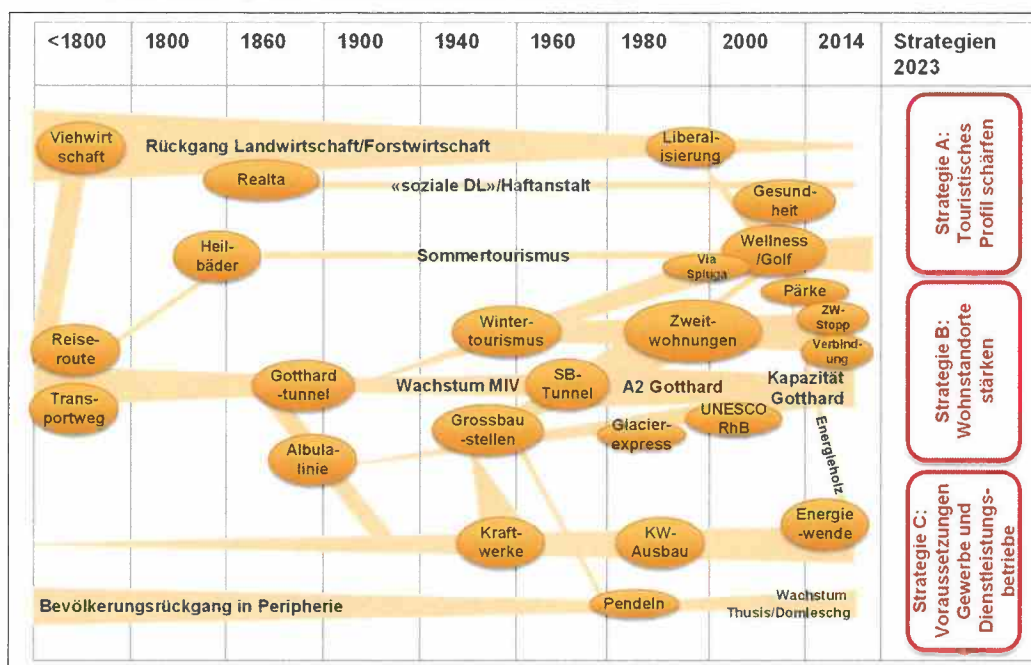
| <1800 | 1800 | 1860 | 1900 | 1940 | 1960 | 1980 | 2000 | 2014 | Strategien 2023 |
|---|---|---|---|---|---|---|---|---|---|

Viehwirtschaft

Rückgang Landwirtschaft/Forstwirtschaft

Liberalisierung

Realta

«soziale DL»/Haftanstalt

Gesundheit

Heilbäder

Sommertourismus

Wellness /Golf

Via Spluga

Pärke

Reiseroute

Wintertourismus

Zweitwohnungen

ZW-Stopp

Verbindung

Transportweg

Gotthard-tunnel

Wachstum MIV

SB-Tunnel

A2 Gotthard

Kapazität Gotthard

UNESCO RhB

Glacier-express

Grossbau-stellen

Albulalinie

Energieholz

Kraftwerke

KW-Ausbau

Energie-wende

Bevölkerungsrückgang in Peripherie

Pendeln

Wachstum Thusis/Domleschg

Strategie A: Touristisches Profil schärfen

Strategie B: Wohnstandorte stärken

Strategie C: Voraussetzungen Gewerbe und Dienstleistungsbetriebe